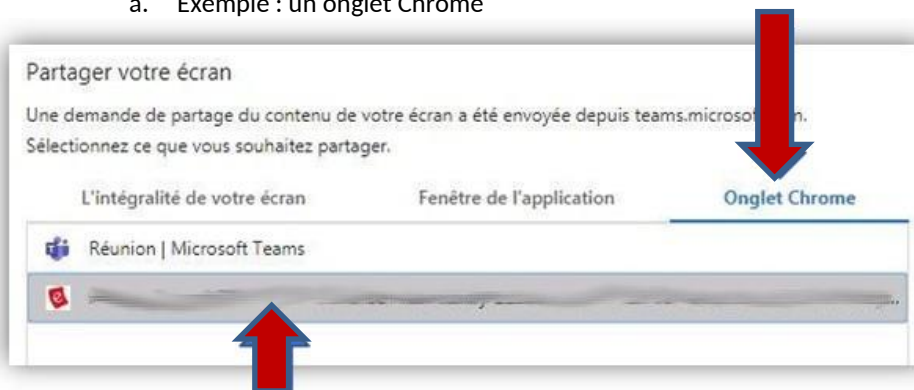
a. Exemple : un onglet Chrome

Partager votre écran

Une demande de partage du contenu de votre écran a été envoyée depuis teams.microsof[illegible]n.
Sélectionnez ce que vous souhaitez partager.

L'intégralité de votre écran Fenêtre de l'application Onglet Chrome

Réunion | Microsoft Teams

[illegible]